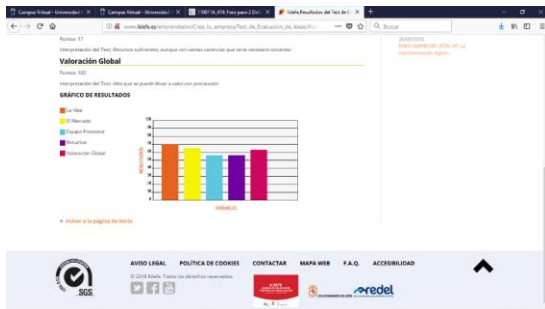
Campus Virtual - Universidad | Campus Virtual - Universidad | 1100116_874: Foro paso 2 Oví | Ildefe, Resultados del Test de

www.ildefe.es/emprendedor/Crea_tu_empresa/Test_de_Evaluacion_de_Ideas/

Buscar

Puntos: 17

Interpretación del Test: Recursos suficientes, aunque con serias carencias que sería necesario solventar.

Valoración Global

Puntos: 182

Interpretación del Test: Idea que se puede llevar a cabo con precaución.

GRÁFICO DE RESULTADOS

La Idea
El Mercado
Equipo Promotor
Recursos
Valoración Global

VARIABLES

RESULTADOS

Volver a la página de inicio

26/09/2018
FORO EMPRESAS LEÓN UP: La transformación digital...

AVISO LEGAL | POLÍTICA DE COOKIES | CONTACTAR | MAPA WEB | F.A.Q. | ACCESIBILIDAD

© 2018 Ildefe. Todos los derechos reservados.

SGS

ILDEFE

redel